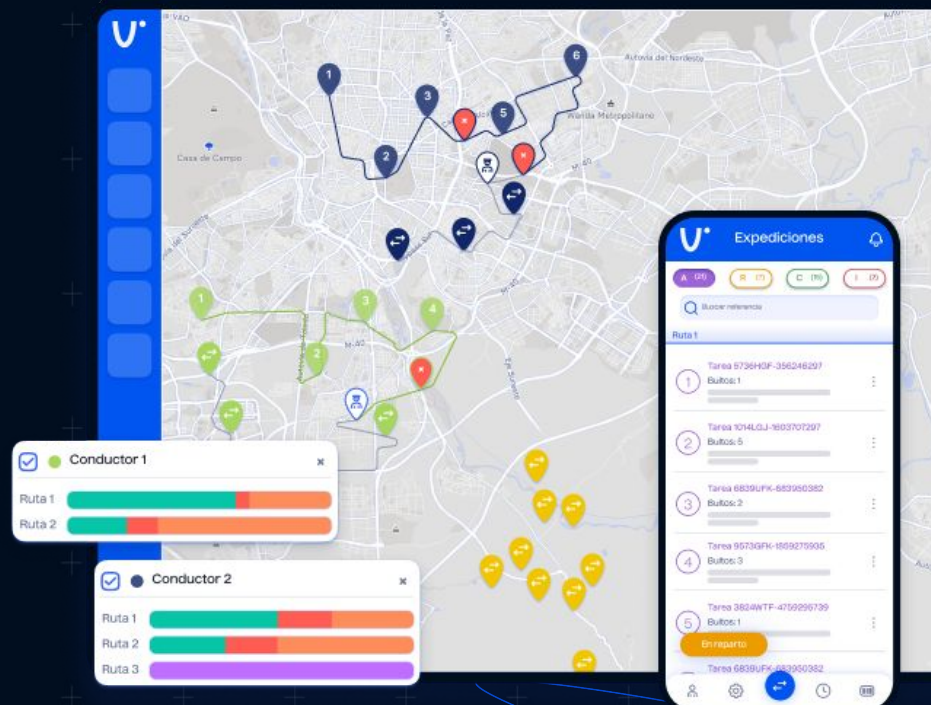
Casa de Campo

Autovía del Nordeste

Wanda Metropolitano

M-40

Conductor 1

Ruta 1

Ruta 2

Conductor 2

Ruta 1

Ruta 2

Ruta 3

Expediciones

A (25)

R (7)

C (15)

I (2)

Buscar referencia

Ruta 1

1 Tarea 5736HGF-356246297
Bultos: 1

2 Tarea 1014LGJ-1603707297
Bultos: 5

3 Tarea 6839UFK-683950382
Bultos: 2

4 Tarea 9573GFK-1869275935
Bultos: 3

5 Tarea 3824WTF-4759295739
Bultos: 1

En reparto

Tarea 6839UFK-683950382